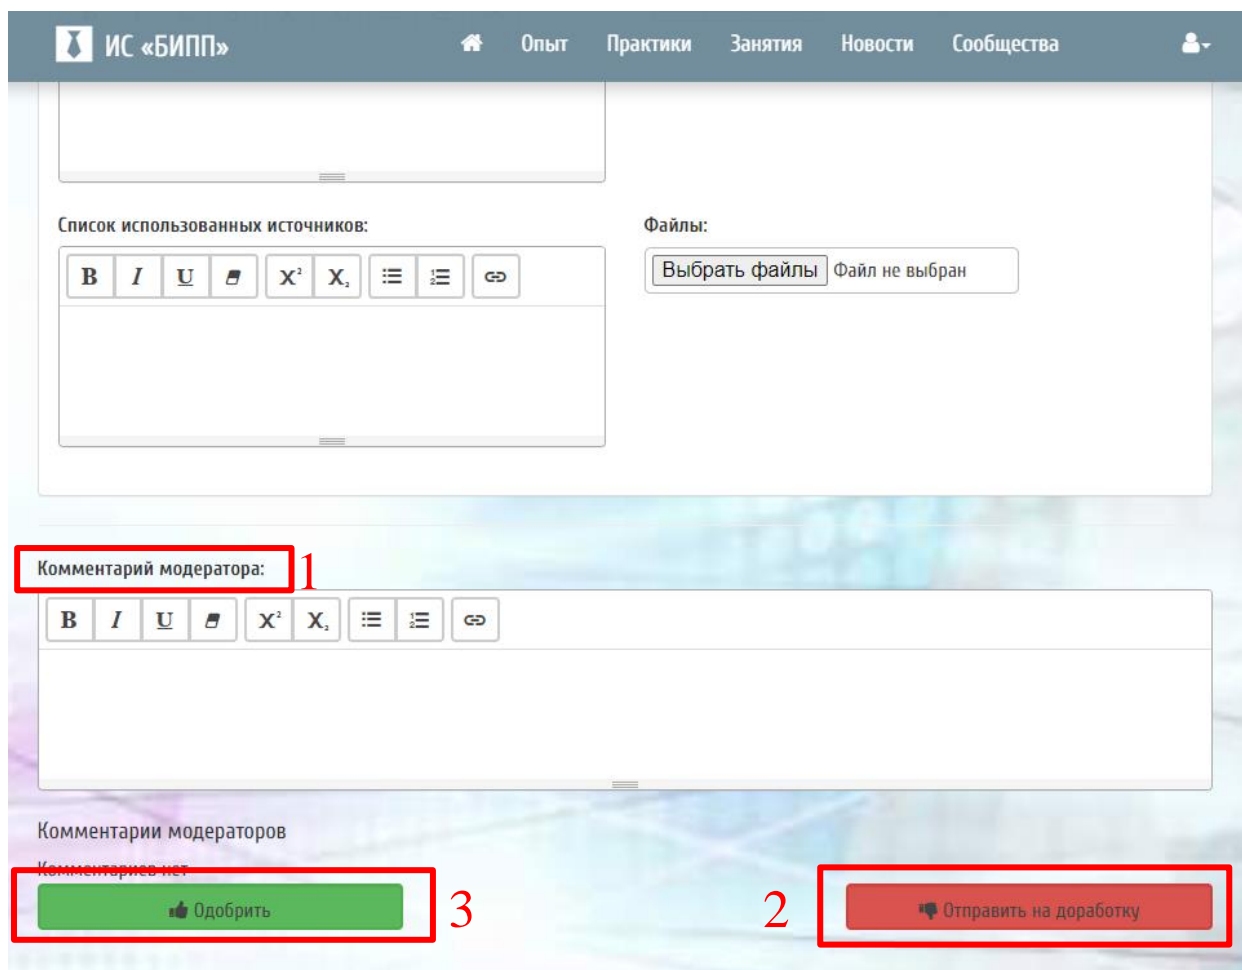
ИС «БИПП»

Опыт Практики Занятия Новости Сообщества

Список использованных источников:

B I U X² X₂

Файлы:

Выбрать файлы Файл не выбран

Комментарий модератора:

1

B I U X² X₂

Комментарии модераторов

Комментариев нет

Одобрить

3

2

Отправить на доработку